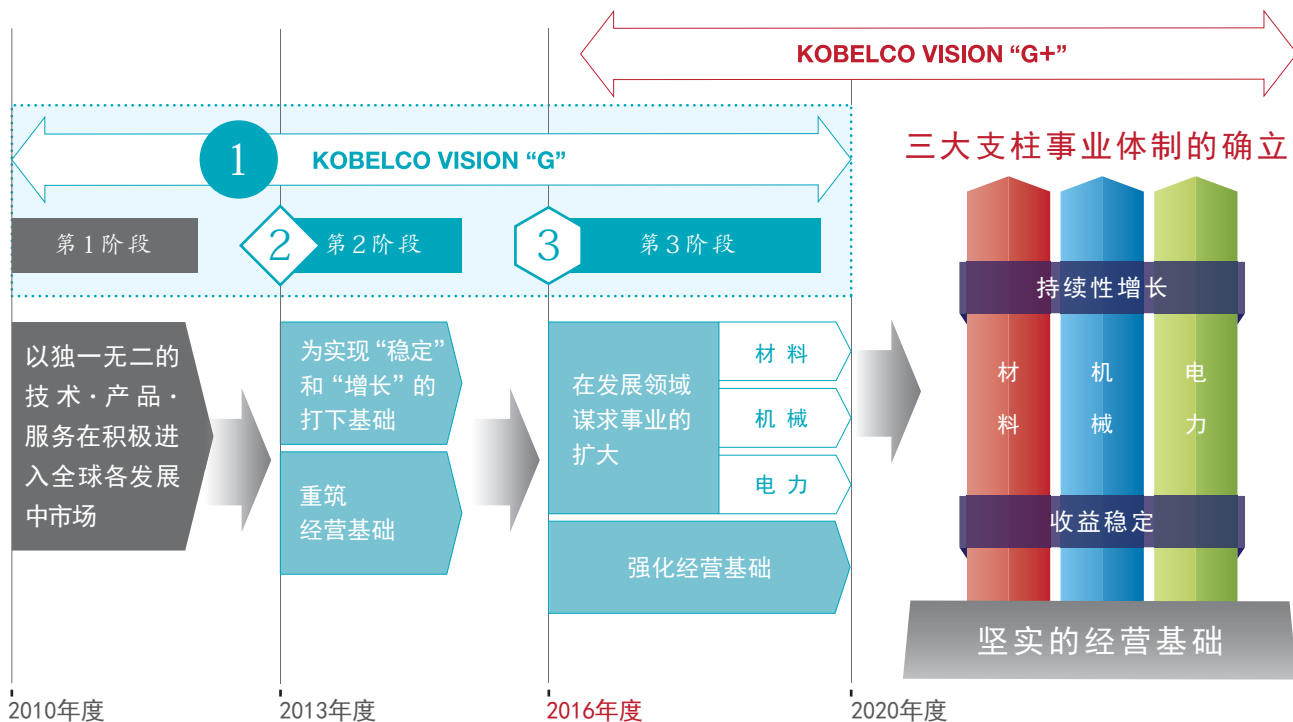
KOBELCO VISION “G+”

1 KOBELCO VISION “G”

三大支柱事业体制的确立

第1阶段

2 第2阶段

3 第3阶段

以独一无二的技术·产品·服务在积极进入全球各发展中市场

为实现“稳定”和“增长”的打下基础

重筑经营基础

在发展领域谋求事业的扩大

材料

机械

电力

强化经营基础

持续性增长

材料

机械

电力

收益稳定

坚实的经营基础

2010年度

2013年度

2016年度

2020年度